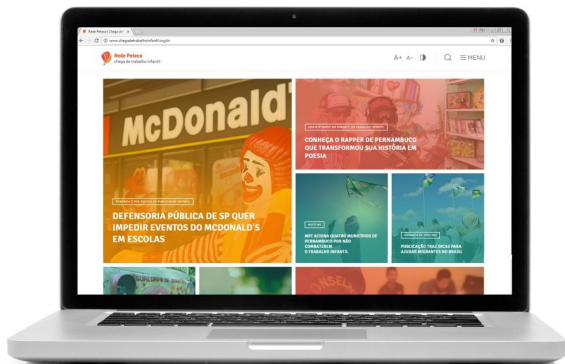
Rede Peteca | Chega de

www.chegadetrabalhoinfantil.org.br

Rede Peteca
chega de trabalho infantil

A+ A- MENU

McDonald's

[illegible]

DEFENSORIA PÚBLICA DE SP QUER IMPEDIR EVENTOS DO MCDONALD'S EM ESCOLAS

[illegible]

CONHEÇA O RAPPER DE PERNAMBUCO QUE TRANSFORMOU SUA HISTÓRIA EM POESIA

NOTÍCIAS

MPT ACIONA QUATRO MUNICÍPIOS DE PERNAMBUCO POR NÃO COMBATEREM O TRABALHO INFANTIL

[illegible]

PUBLICAÇÃO TRAZ DICAS PARA AJUDAR MIGRANTES NO BRASIL